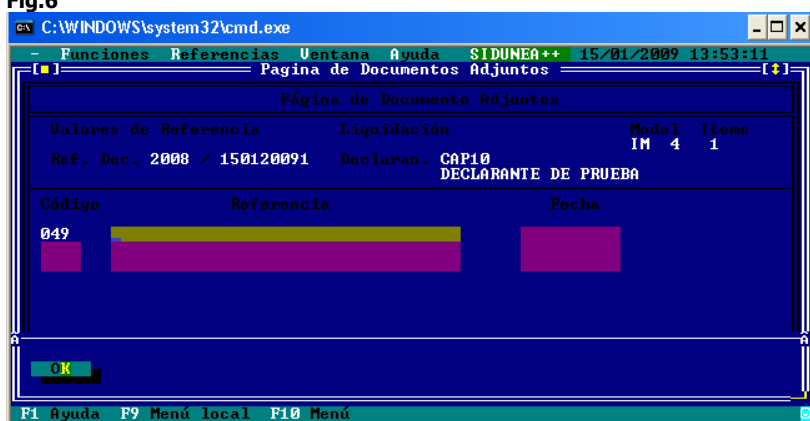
Fig.6

C:\WINDOWS\system32\cmd.exe

- Funciones Referencias Ventana Ayuda SIDUNEA++ 15/01/2009 13:53:11

[■] Pagina de Documentos Adjuntos [↕]

Página de Documento Adjuntos

Valores de Referencia Liquidación Model Items

IM 4 1

Ref. Dec. 2008 / 150120091 Declaran. CAP10

DECLARANTE DE PRUEBA

Código Referencia Fecha

049

OK

F1 Ayuda F9 Menú local F10 Menú